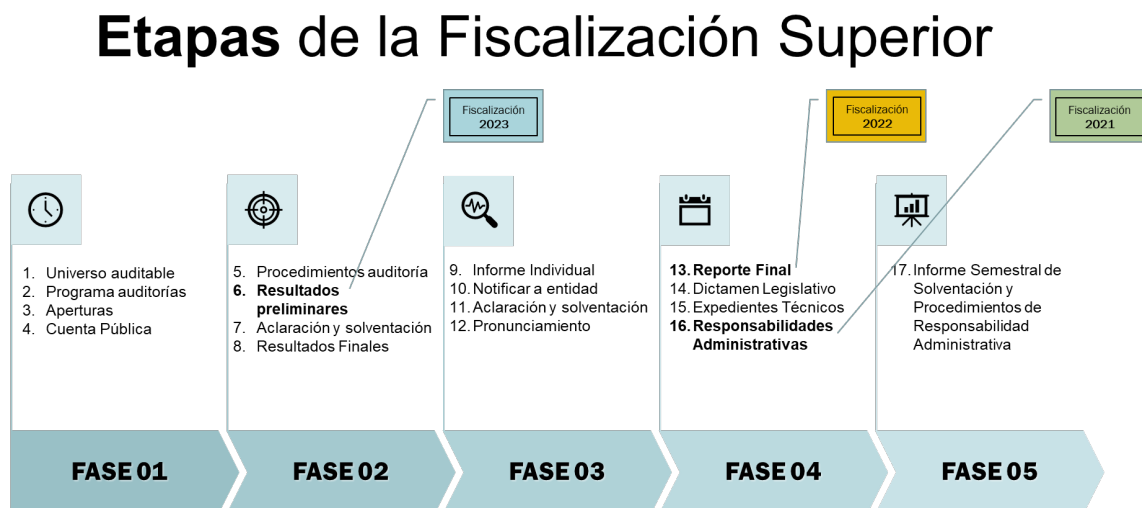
**Etapas** de la Fiscalización Superior

Fiscalización 2023

Fiscalización 2022

Fiscalización 2021

1. Universo auditable
2. Programa auditorías
3. Aperturas
4. Cuenta Pública

5. Procedimientos auditoría
6. **Resultados preliminares**
7. Aclaración y solventación
8. Resultados Finales

9. Informe Individual
10. Notificar a entidad
11. Aclaración y solventación
12. Pronunciamiento

13. **Reporte Final**
14. Dictamen Legislativo
15. Expedientes Técnicos
16. **Responsabilidades Administrativas**

17. Informe Semestral de Solventación y Procedimientos de Responsabilidad Administrativa

FASE 01

FASE 02

FASE 03

FASE 04

FASE 05